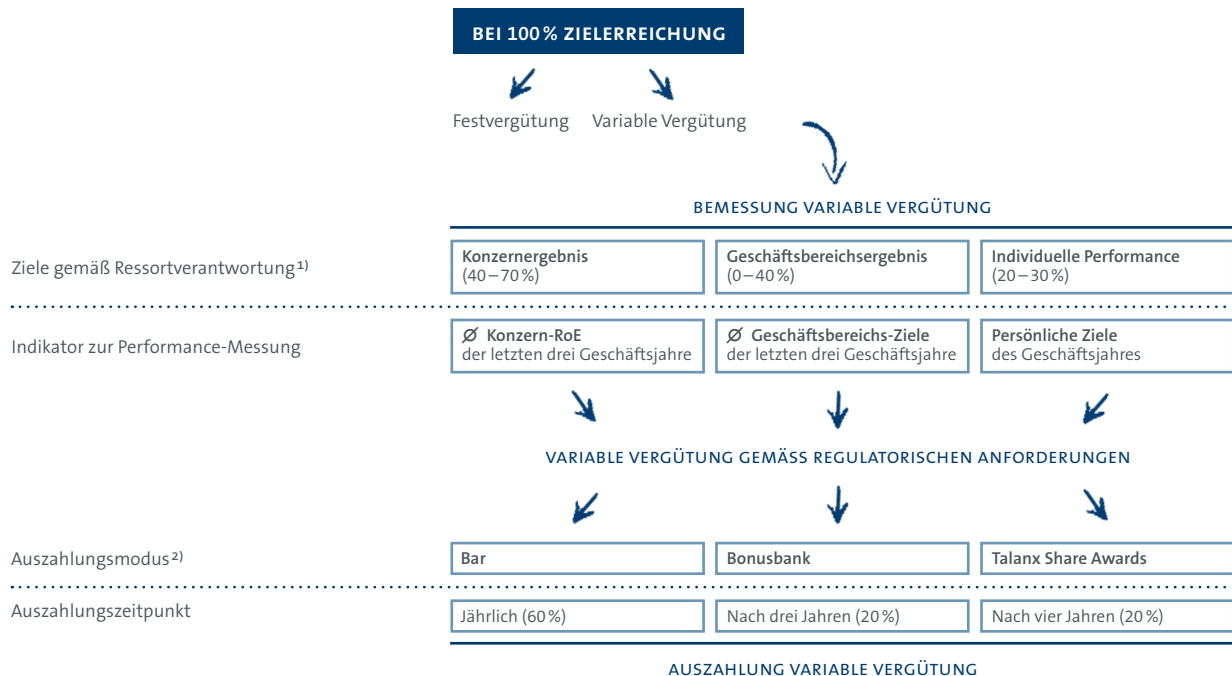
BEI 100 % ZIELERREICHUNG

Festvergütung Variable Vergütung

BEMESSUNG VARIABLE VERGÜTUNG

Ziele gemäß Ressortverantwortung$^{1)}$

Konzernergebnis (40 – 70 %)

Geschäftsbereichsergebnis (0 – 40 %)

Individuelle Performance (20 – 30 %)

Indikator zur Performance-Messung

Ø Konzern-RoE der letzten drei Geschäftsjahre

Ø Geschäftsbereichs-Ziele der letzten drei Geschäftsjahre

Persönliche Ziele des Geschäftsjahres

VARIABLE VERGÜTUNG GEMÄSS REGULATORISCHEN ANFORDERUNGEN

Auszahlungsmodus$^{2)}$

Bar

Bonusbank

Talanx Share Awards

Auszahlungszeitpunkt

Jährlich (60 %)

Nach drei Jahren (20 %)

Nach vier Jahren (20 %)

AUSZAHLUNG VARIABLE VERGÜTUNG